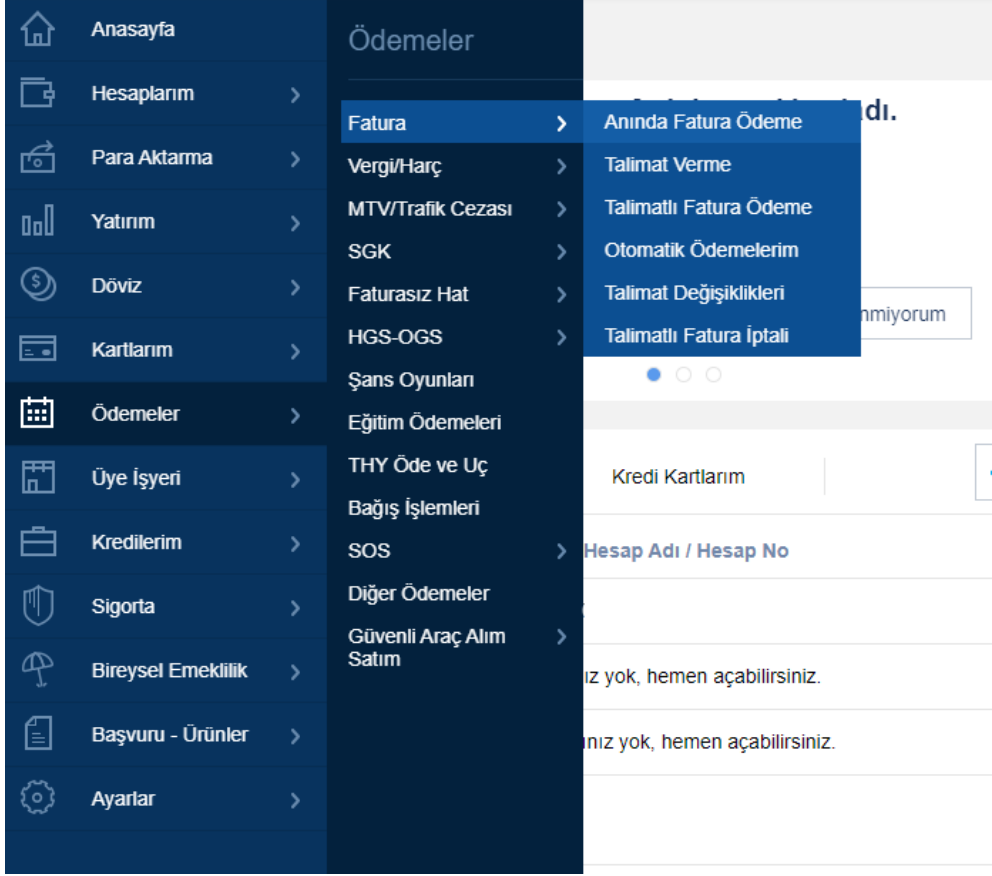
Anasayfa
Hesaplarım
Para Aktarma
Yatırım
Döviz
Kartlarım
Ödemeler
Üye İşyeri
Kredilerim
Sigorta
Bireysel Emeklilik
Başvuru - Ürünler
Ayarlar

Ödemeler
Fatura
Vergi/Harç
MTV/Trafik Cezası
SGK
Faturasız Hat
HGS-OGS
Şans Oyunları
Eğitim Ödemeleri
THY Öde ve Uç
Bağış İşlemleri
SOS
Diğer Ödemeler
Güvenli Araç Alım Satım

Anında Fatura Ödeme
Talimat Verme
Talimatlı Fatura Ödeme
Otomatik Ödemelerim
Talimat Değişiklikleri
Talimatlı Fatura İptali

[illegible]dı.
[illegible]nmiyorum
Kredi Kartlarım
Hesap Adı / Hesap No
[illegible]ız yok, hemen açabilirsiniz.
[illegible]nız yok, hemen açabilirsiniz.